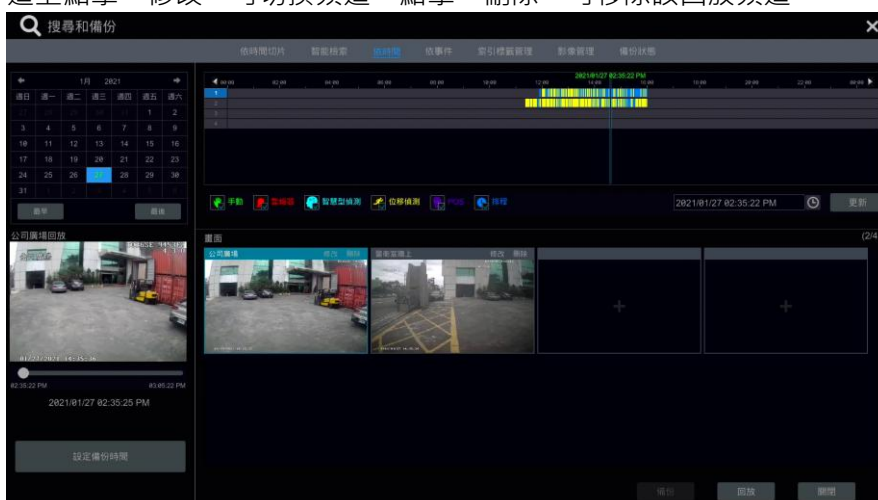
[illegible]

搜尋和備份

依時間切片 智能檢索 依時間 依事件 索引標籤管理 影像管理 備份狀態

1月 2021

| 週日 | 週一 | 週二 | 週三 | 週四 | 週五 | 週六 |
|---|---|---|---|---|---|---|
| 27 | 28 | 29 | 30 | 31 | 1 | 2 |
| 3 | 4 | 5 | 6 | 7 | 8 | 9 |
| 10 | 11 | 12 | 13 | 14 | 15 | 16 |
| 17 | 18 | 19 | 20 | 21 | 22 | 23 |
| 24 | 25 | 26 | 27 | 28 | 29 | 30 |
| 31 | | | | | | |

最早 最後

公司廣場回放

02:35:22 PM 03:05:22 PM

2021/01/27 02:35:25 PM

設定備份時間

2021/01/27 02:35:22 PM

00:00 02:00 04:00 06:00 08:00 10:00 12:00 14:00 16:00 18:00 20:00 22:00 00:00

1 2 3 4

手動 警報器 智慧型偵測 位移偵測 POS 排程

2021/01/27 02:35:22 PM 更新

畫面 (2/4

公司廣場 修改 刪除

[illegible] 修改 刪除

備份 回放 關閉